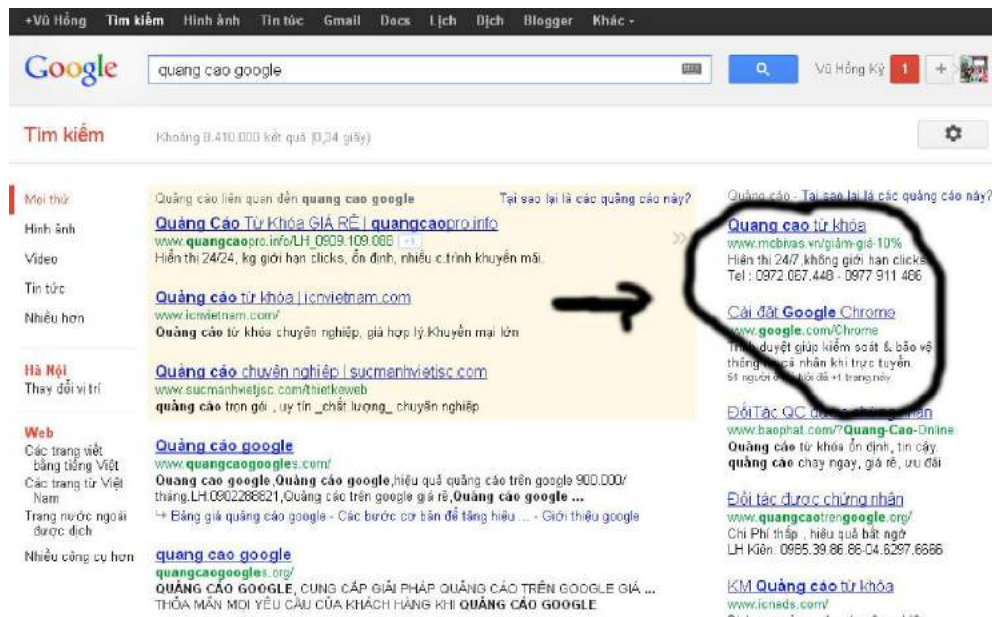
+Vũ Hồng Tìm kiếm Hình ảnh Tin tức Gmail Docs Lịch Dịch Blogger Khác -

Google

quang cao google

Vũ Hồng Ký 1 +

Tìm kiếm

Khoảng 8.410.000 kết quả (0,34 giây)

Mọi thứ
Hình ảnh
Video
Tin tức
Nhiều hơn

Hà Nội
Thay đổi vị trí

Web
Các trang viết bằng tiếng Việt
Các trang từ Việt Nam
Trang nước ngoài được dịch
Nhiều công cụ hơn

Quảng cáo liên quan đến quang cao google

Tại sao lại là các quảng cáo này?

Quảng Cáo Từ Khóa GIÁ RẺ | quangcaopro.info
www.quangcaopro.info/LH_0909.109.086 +1
Hiển thị 24/24, kg giới hạn clicks, ổn định, nhiều c.trình khuyến mãi.

Quảng cáo từ khóa | icnvietnam.com
www.icnvietnam.com/
Quảng cáo từ khóa chuyên nghiệp, giá hợp lý.Khuyến mại lớn

Quảng cáo chuyên nghiệp | sucmanhvietjsc.com
www.sucmanhvietjsc.com/thietkeweb
quảng cáo trọn gói , uy tín _chất lượng_ chuyên nghiệp

Quảng cáo google
www.quangcaogoogles.com/
Quang cao google,Quảng cáo google,hiệu quả quảng cáo trên google 900.000/ tháng.LH:0902288821,Quảng cáo trên google giá rẻ,Quảng cáo google ...
↪ Bảng giá quảng cáo google - Các bước cơ bản để tăng hiệu ... - Giới thiệu google

quang cao google
quangcaogoogles.org/
QUẢNG CÁO GOOGLE, CUNG CẤP GIẢI PHÁP QUẢNG CÁO TRÊN GOOGLE GIÁ ... THỎA MÃN MỌI YÊU CẦU CỦA KHÁCH HÀNG KHI QUẢNG CÁO GOOGLE

Quảng cáo - Tại sao lại là các quảng cáo này?

Quang cao từ khóa
www.mcbivas.vn/giảm-giá-10%
Hiển thị 24/7,không giới hạn clicks
Tel : 0972.057.448 - 0977 911 486

Cài đặt Google Chrome
www.google.com/Chrome
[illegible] duyệt giúp kiểm soát & bảo vệ thông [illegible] cá nhân khi trực tuyến.
51 người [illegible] đã +1 trang này

Đối Tác QC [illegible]
www.baophat.com/?Quang-Cao-Online
Quảng cáo từ khóa ổn định, tin cậy
quảng cáo chạy ngay, giá rẻ, ưu đãi

Đối tác được chứng nhận
www.quangcaotrengoogle.org/
Chi Phí thấp , hiệu quả bất ngờ
LH Kiên: 0985.39.86.86-04.6297.6666

KM Quảng cáo từ khóa
www.icnads.com/